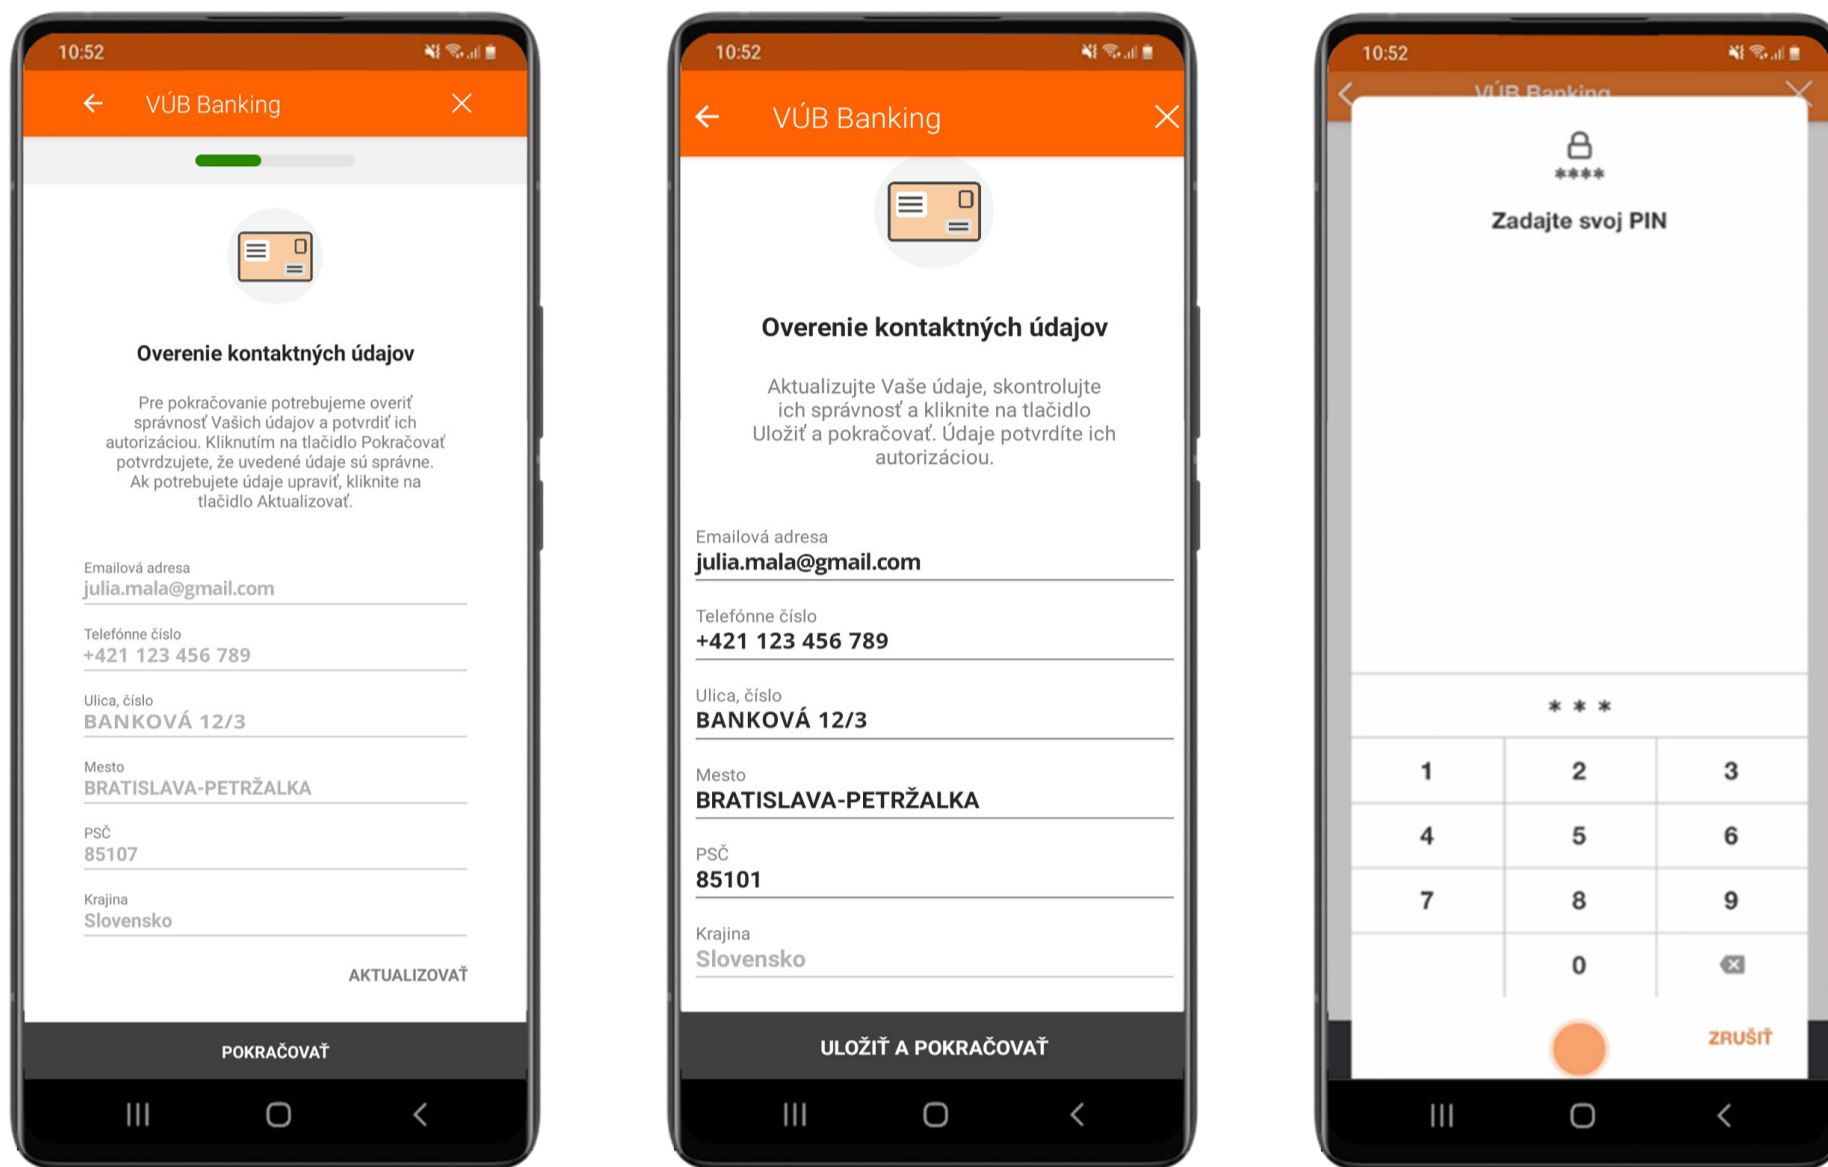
10:52

VÚB Banking

Overenie kontaktných údajov

Pre pokračovanie potrebujeme overiť správnosť Vašich údajov a potvrdiť ich autorizáciou. Kliknutím na tlačidlo Pokračovať potvrdzujete, že uvedené údaje sú správne. Ak potrebujete údaje upraviť, kliknite na tlačidlo Aktualizovať.

Emailová adresa
julia.mala@gmail.com

Telefónne číslo
+421 123 456 789

Ulica, číslo
BANKOVÁ 12/3

Mesto
BRATISLAVA-PETRŽALKA

PSČ
85107

Krajina
Slovensko

AKTUALIZOVAŤ

POKRAČOVAŤ

10:52

VÚB Banking

Overenie kontaktných údajov

Aktualizujte Vaše údaje, skontrolujte ich správnosť a kliknite na tlačidlo Uložiť a pokračovať. Údaje potvrdíte ich autorizáciou.

Emailová adresa
julia.mala@gmail.com

Telefónne číslo
+421 123 456 789

Ulica, číslo
BANKOVÁ 12/3

Mesto
BRATISLAVA-PETRŽALKA

PSČ
85101

Krajina
Slovensko

ULOŽIŤ A POKRAČOVAŤ

10:52

VÚB Banking

****

Zadajte svoj PIN

* * *

| 1 | 2 | 3 |
|---|---|---|
| 4 | 5 | 6 |
| 7 | 8 | 9 |
|  | 0 |  |

ZRUŠIŤ